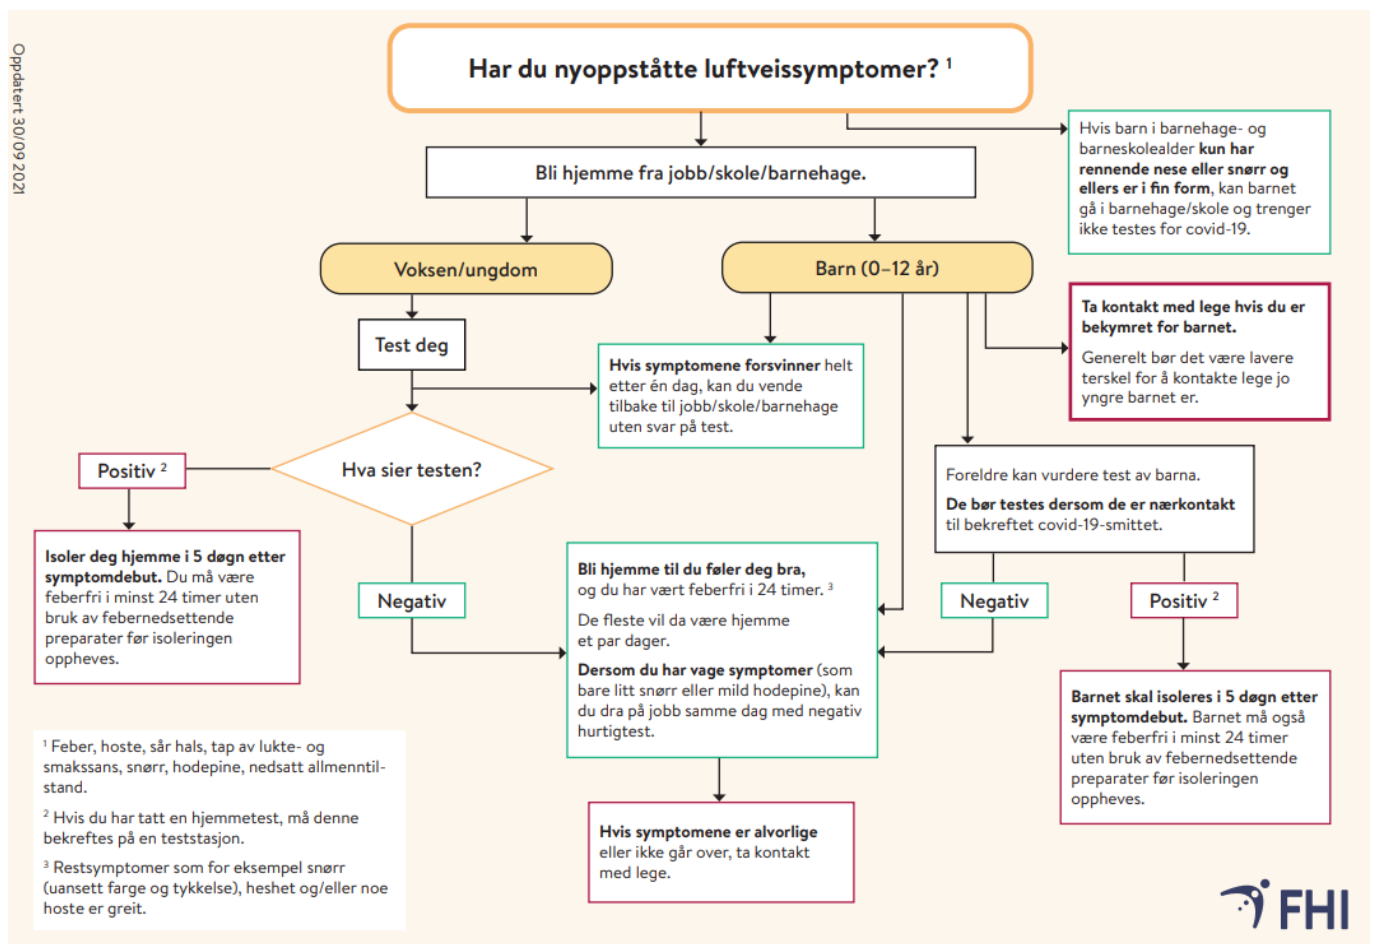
Oppdatert 30/09 2021

Har du nyoppståtte luftveissymptomer? $^1$

Hvis barn i barnehage- og barneskolealder kun har rennende nese eller snørr og ellers er i fin form, kan barnet gå i barnehage/skole og trenger ikke testes for covid-19.

Bli hjemme fra jobb/skole/barnehage.

Voksen/ungdom

Barn (0–12 år)

Ta kontakt med lege hvis du er bekymret for barnet.

Generelt bør det være lavere terskel for å kontakte lege jo yngre barnet er.

Test deg

Hvis symptomene forsvinner helt etter én dag, kan du vende tilbake til jobb/skole/barnehage uten svar på test.

Positiv $^2$

Hva sier testen?

Foreldre kan vurdere test av barna.

De bør testes dersom de er nærkontakt til bekreftet covid-19-smittet.

Isoler deg hjemme i 5 døgn etter symptomdebut. Du må være feberfri i minst 24 timer uten bruk av febernedsettende preparater før isoleringen oppheves.

Negativ

Bli hjemme til du føler deg bra, og du har vært feberfri i 24 timer. $^3$

De fleste vil da være hjemme et par dager.

Dersom du har vage symptomer (som bare litt snørr eller mild hodepine), kan du dra på jobb samme dag med negativ hurtigtest.

Negativ

Positiv $^2$

Barnet skal isoleres i 5 døgn etter symptomdebut. Barnet må også være feberfri i minst 24 timer uten bruk av febernedsettende preparater før isoleringen oppheves.

$^1$ Feber, hoste, sår hals, tap av lukte- og smakssans, snørr, hodepine, nedsatt allmenntilstand.

$^2$ Hvis du har tatt en hjemmetest, må denne bekreftes på en teststasjon.

$^3$ Restsymptomer som for eksempel snørr (uansett farge og tykkelse), heshet og/eller noe hoste er greit.

Hvis symptomene er alvorlige eller ikke går over, ta kontakt med lege.

FHI